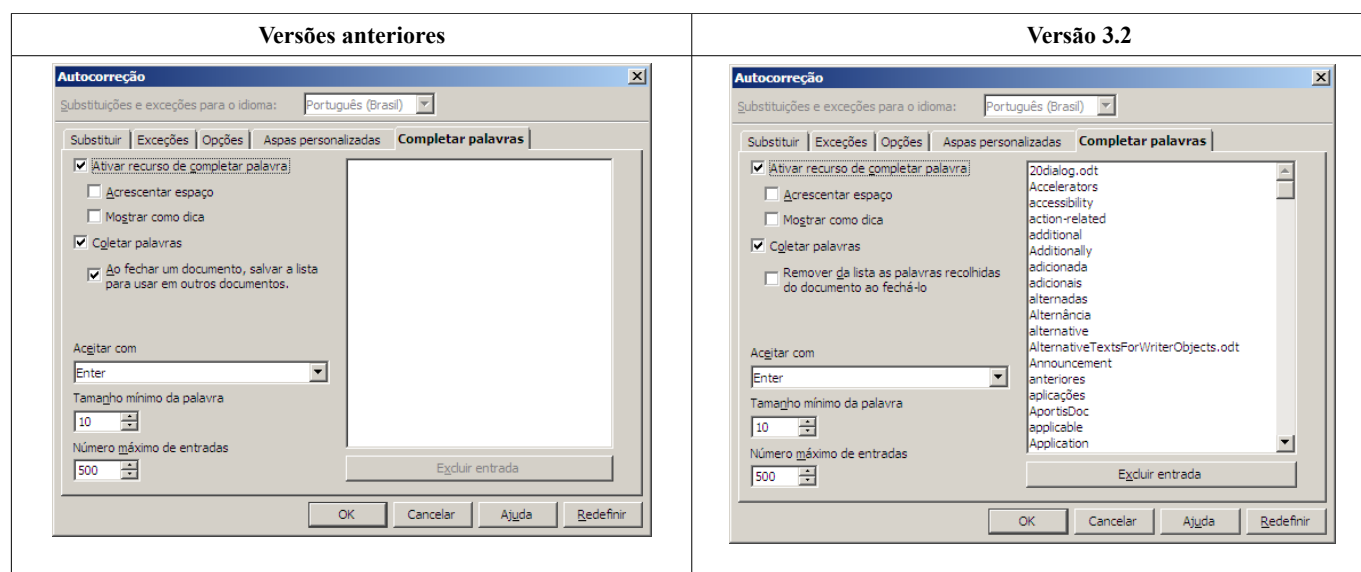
| Versões anteriores | Versão 3.2 |
|---|---|
| Autocorreção | Autocorreção |

**Versões anteriores**

Autocorreção

Substituições e exceções para o idioma: Português (Brasil)

Substituir | Exceções | Opções | Aspas personalizadas | Completar palavras

Ativar recurso de completar palavra

Acrescentar espaço

Mostrar como dica

Coletar palavras

Ao fechar um documento, salvar a lista para usar em outros documentos.

Aceitar com

Enter

Tamanho mínimo da palavra

10

Número máximo de entradas

500

Excluir entrada

OK | Cancelar | Ajuda | Redefinir

**Versão 3.2**

Autocorreção

Substituições e exceções para o idioma: Português (Brasil)

Substituir | Exceções | Opções | Aspas personalizadas | Completar palavras

Ativar recurso de completar palavra

Acrescentar espaço

Mostrar como dica

Coletar palavras

Remover da lista as palavras recolhidas do documento ao fechá-lo

Aceitar com

Enter

Tamanho mínimo da palavra

10

Número máximo de entradas

500

20dialog.odt
Accelerators
accessibility
action-related
additional
Additionally
adicionada
adicionais
alternadas
Alternância
alternative
AlternativeTextsForWriterObjects.odt
Announcement
anteriores
aplicações
AportisDoc
applicable
Application

Excluir entrada

OK | Cancelar | Ajuda | Redefinir